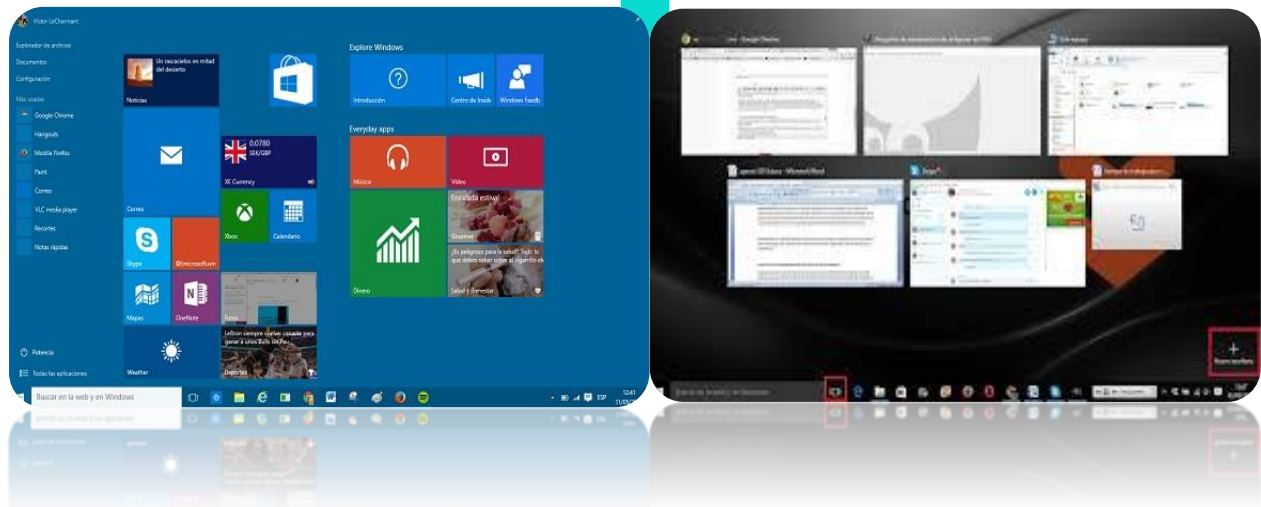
Victor LeChermant

Explorador de archivos
Documentos
Configuración

Más usadas
Google Chrome
Hangouts
Mozilla Firefox
Paint
Correo
VLC media player
Recortes
Notas rápidas

Potencia
Todas las aplicaciones

Un rascacielos en mitad del desierto
Noticias
Correo
0.0780 SEK/GBP
XE Currency
Xbox
Calendario
Skype
@microsoft.win
Mapas
OneNote
Fotos
LeBron siempre cuelve casado para ganar a unos Bulls sin Pau
Deportes
Weather

Explore Windows
Introducción
Centro de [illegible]
Windows Feedb
Everyday apps
Música
Vídeo
Ensalada estival
Gourmet
¿Es peligroso para la salud? Todo lo que debes saber sobre el cigarrillo ele
Salud y Bienestar
Dinero

Buscar en la web y en Windows

ESP
12:41

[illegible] - Google Chrome
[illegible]
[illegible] - Microsoft Word
Skype
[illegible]

+
Nuevo escritorio